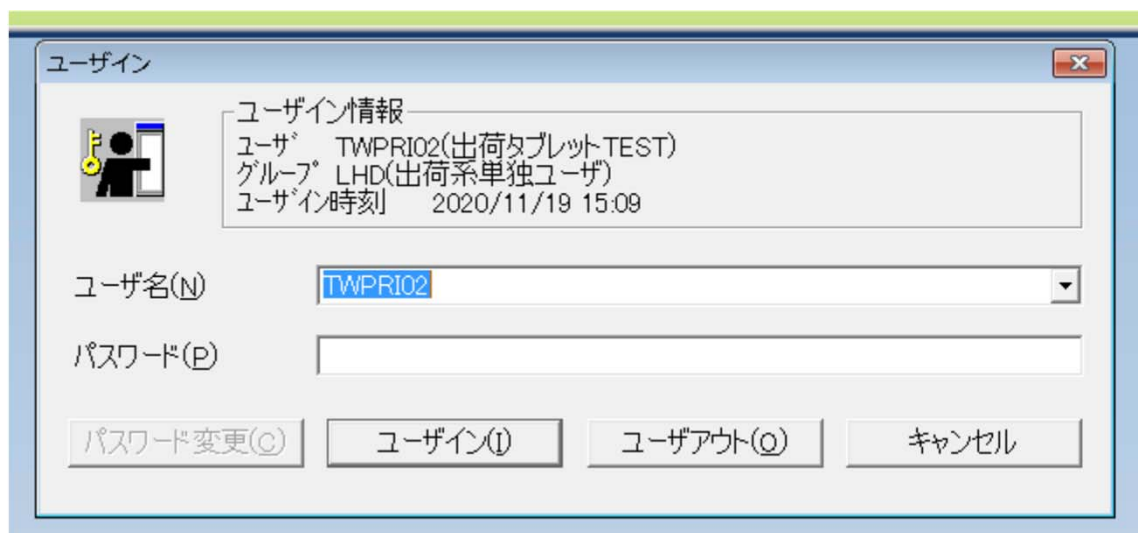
ユーザイン

ユーザイン情報
ユーザ TWPRI02(出荷タブレットTEST)
グループ LHD(出荷系単独ユーザ)
ユーザイン時刻 2020/11/19 15:09

ユーザ名(N) TWPRI02

パスワード(P)

パスワード変更(C) ユーザイン(I) ユーザアウト(O) キャンセル